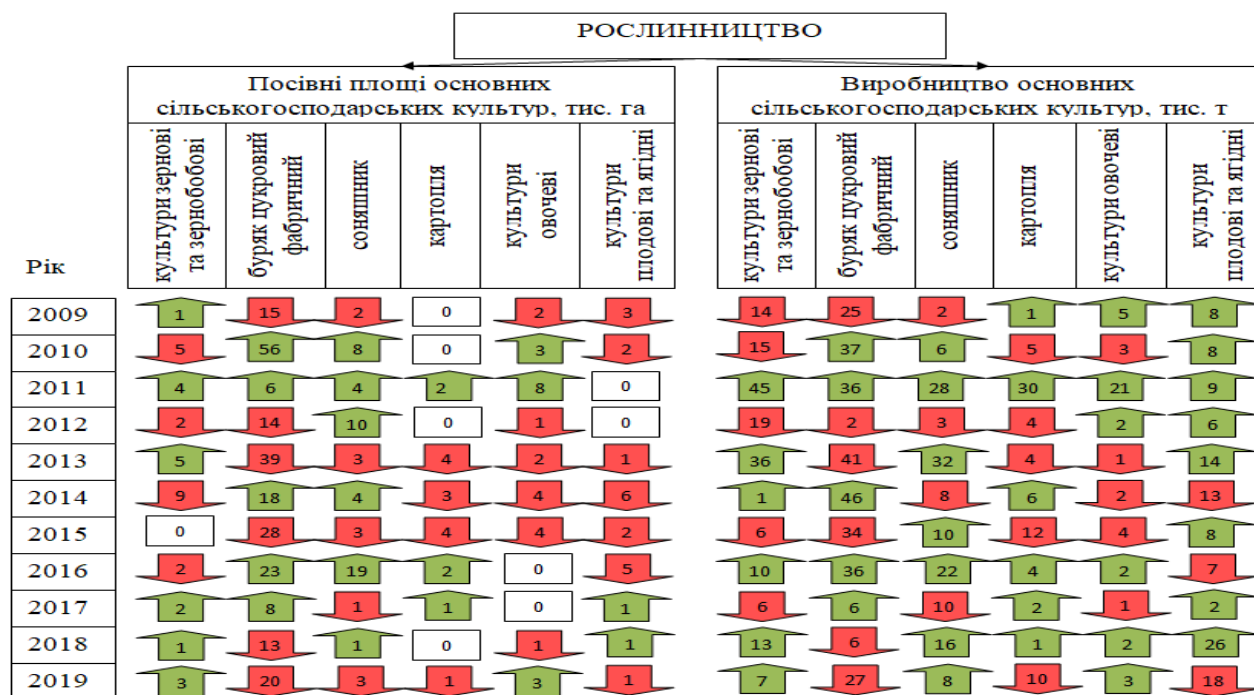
РОСЛИННИЦТВО

Посівні площі основних сільськогосподарських культур, тис. га

Виробництво основних сільськогосподарських культур, тис. т

| Рік | культури зернові та зернобобові | буряк цукровий фабричний | соняшник | картопля | культури овочеві | культури плодові та ягідні | культури зернові та зернобобові | буряк цукровий фабричний | соняшник | картопля | культури овочеві | культури плодові та ягідні |
|---|---|---|---|---|---|---|---|---|---|---|---|---|
| 2009 | 1 | 15 | 2 | 0 | 2 | 3 | 14 | 25 | 2 | 1 | 5 | 8 |
| 2010 | 5 | 56 | 8 | 0 | 3 | 2 | 15 | 37 | 6 | 5 | 3 | 8 |
| 2011 | 4 | 6 | 4 | 2 | 8 | 0 | 45 | 36 | 28 | 30 | 21 | 9 |
| 2012 | 2 | 14 | 10 | 0 | 1 | 0 | 19 | 2 | 3 | 4 | 2 | 6 |
| 2013 | 5 | 39 | 3 | 4 | 2 | 1 | 36 | 41 | 32 | 4 | 1 | 14 |
| 2014 | 9 | 18 | 4 | 3 | 4 | 6 | 1 | 46 | 8 | 6 | 2 | 13 |
| 2015 | 0 | 28 | 3 | 4 | 4 | 2 | 6 | 34 | 10 | 12 | 4 | 8 |
| 2016 | 2 | 23 | 19 | 2 | 0 | 5 | 10 | 36 | 22 | 4 | 2 | 7 |
| 2017 | 2 | 8 | 1 | 1 | 0 | 1 | 6 | 6 | 10 | 2 | 1 | 2 |
| 2018 | 1 | 13 | 1 | 0 | 1 | 1 | 13 | 6 | 16 | 1 | 2 | 26 |
| 2019 | 3 | 20 | 3 | 1 | 3 | 1 | 7 | 27 | 8 | 10 | 3 | 18 |